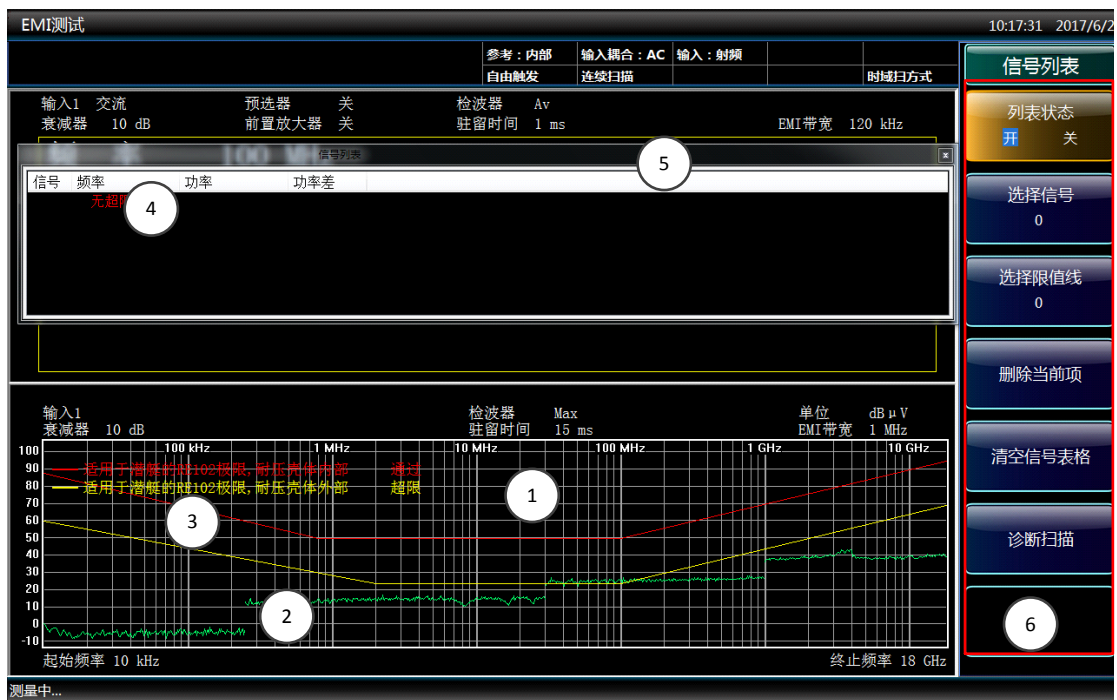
EMI测试

10:17:31 2017/6/2

参考：内部 输入耦合：AC 输入：射频
自由触发 连续扫描 时域扫方式

信号列表

输入1 交流 预选器 关 检波器 Av
衰减器 10 dB 前置放大器 关 驻留时间 1 ms EMI带宽 120 kHz

信号列表

| 信号 | 频率 | 功率 | 功率差 |
|---|---|---|---|
| | 无超限 | | |

4

5

列表状态
开 关

选择信号
0

选择限值线
0

删除当前项

清空信号表格

诊断扫描

6

输入1 检波器 Max 单位 dBμV
衰减器 10 dB 驻留时间 15 ms EMI带宽 1 MHz

100 kHz 1 MHz 10 MHz 100 MHz 1 GHz 10 GHz

100
90
80
70
60
50
40
30
20
10
0
-10

适用于潜艇的RE102极限，耐压壳体内部 通过
适用于潜艇的RE102极限，耐压壳体外部 超限

1
2
3

起始频率 10 kHz 终止频率 18 GHz

测量中...